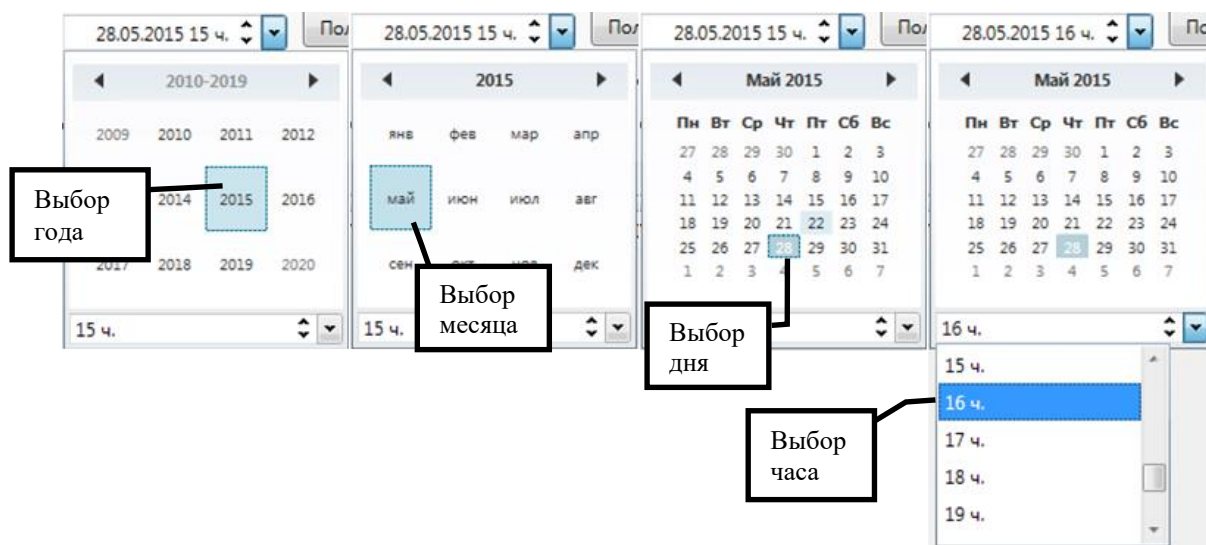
28.05.2015 15 ч.
По
2010-2019
2009 2010 2011 2012
2014 2015 2016
2017 2018 2019 2020
15 ч.
Выбор года

28.05.2015 15 ч.
По
2015
янв фев мар апр
май июн июл авг
сен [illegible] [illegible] дек
15 ч.
Выбор месяца

28.05.2015 15 ч.
По
Май 2015

| Пн | Вт | Ср | Чт | Пт | Сб | Вс |
|---|---|---|---|---|---|---|
| 27 | 28 | 29 | 30 | 1 | 2 | 3 |
| 4 | 5 | 6 | 7 | 8 | 9 | 10 |
| 11 | 12 | 13 | 14 | 15 | 16 | 17 |
| 18 | 19 | 20 | 21 | 22 | 23 | 24 |
| 25 | 26 | 27 | 28 | 29 | 30 | 31 |
| 1 | 2 | 3 | 4 | 5 | 6 | 7 |

Выбор дня

28.05.2015 16 ч.
По
Май 2015

| Пн | Вт | Ср | Чт | Пт | Сб | Вс |
|---|---|---|---|---|---|---|
| 27 | 28 | 29 | 30 | 1 | 2 | 3 |
| 4 | 5 | 6 | 7 | 8 | 9 | 10 |
| 11 | 12 | 13 | 14 | 15 | 16 | 17 |
| 18 | 19 | 20 | 21 | 22 | 23 | 24 |
| 25 | 26 | 27 | 28 | 29 | 30 | 31 |
| 1 | 2 | 3 | 4 | 5 | 6 | 7 |

16 ч.
15 ч.
16 ч.
17 ч.
18 ч.
19 ч.
Выбор часа